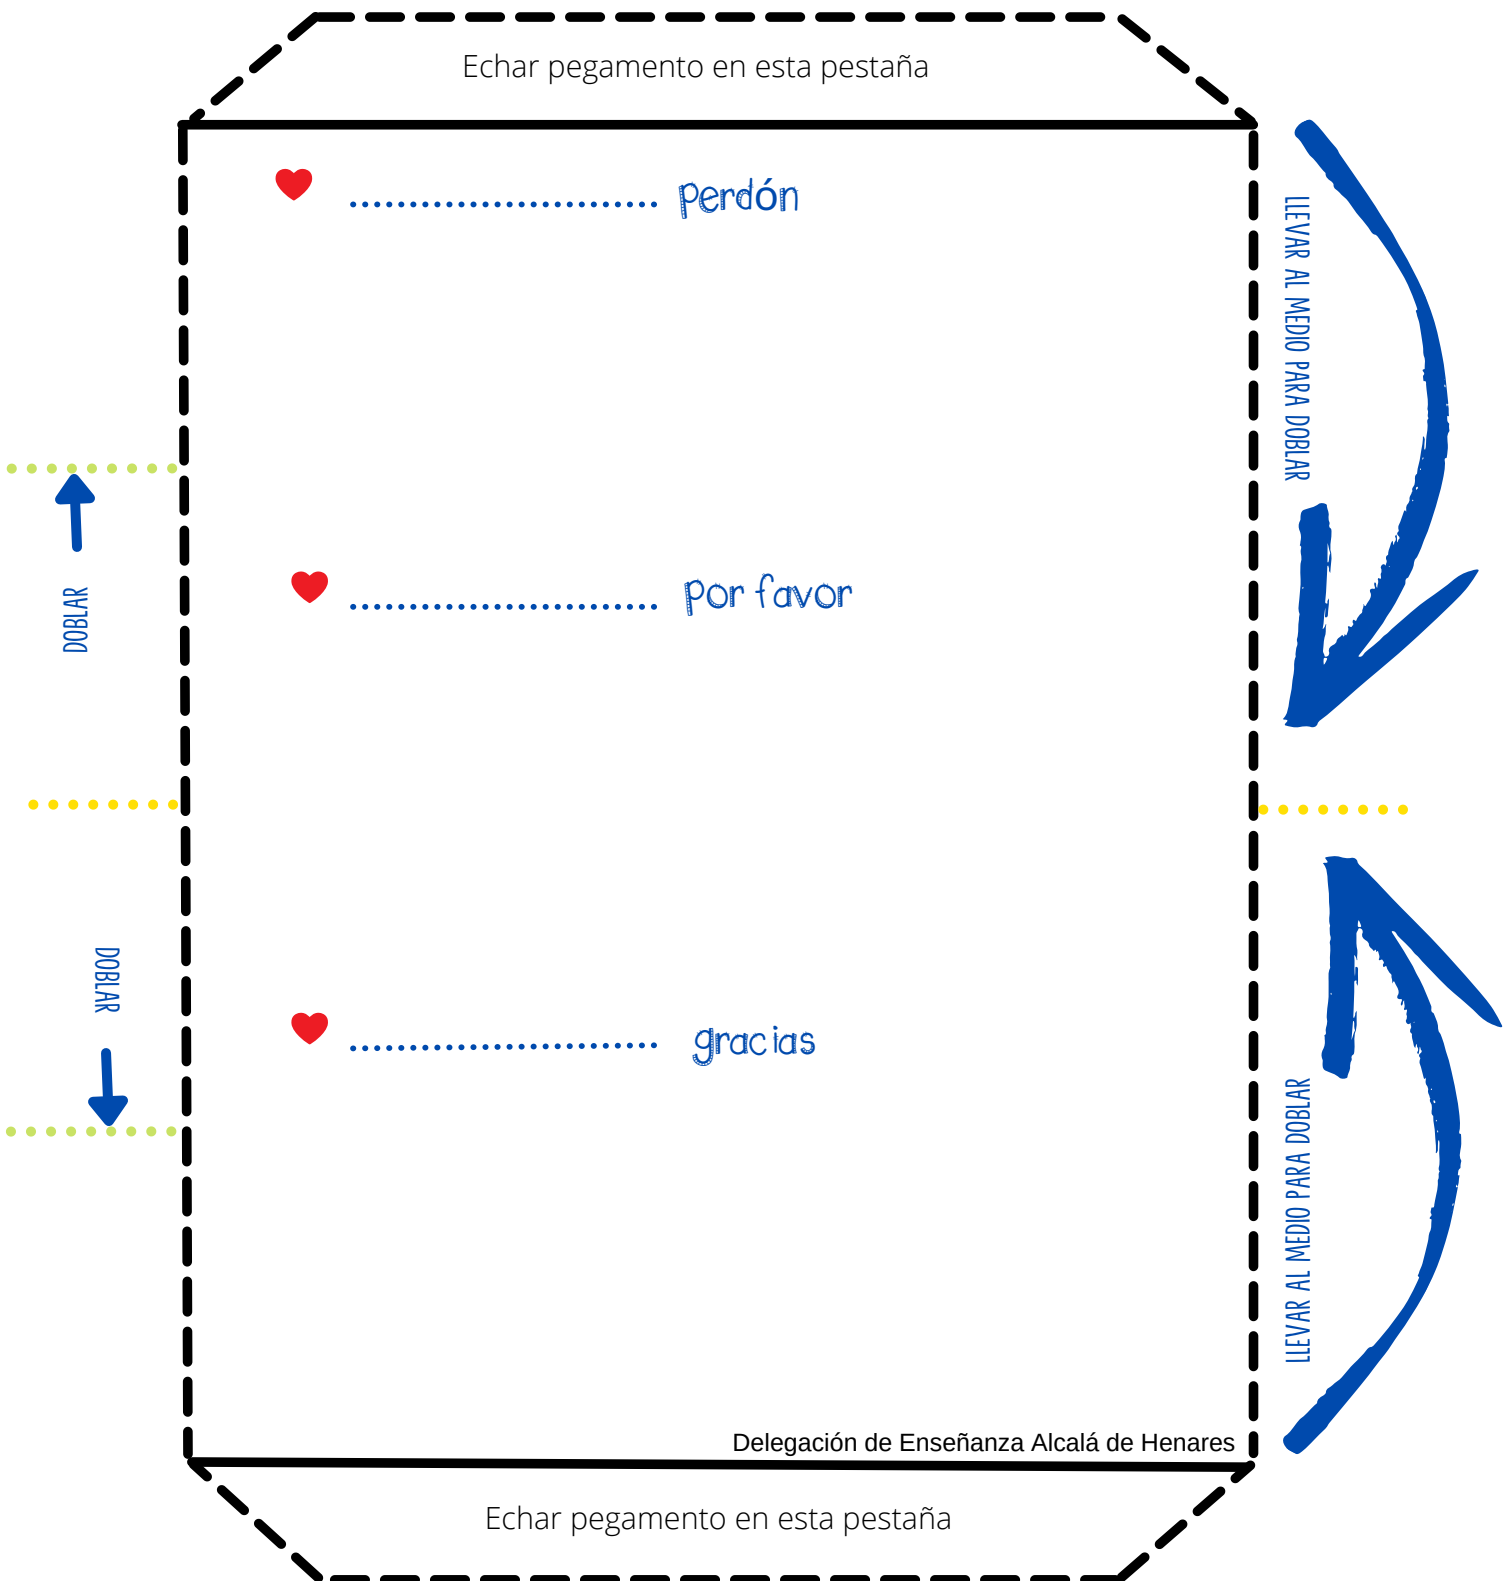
Echar pegamento en esta pestaña

............................ perdón

LLEVAR AL MEDIO PARA DOBLAR

DOBLAR

............................ por favor

DOBLAR

............................ gracias

LLEVAR AL MEDIO PARA DOBLAR

Delegación de Enseñanza Alcalá de Henares

Echar pegamento en esta pestaña